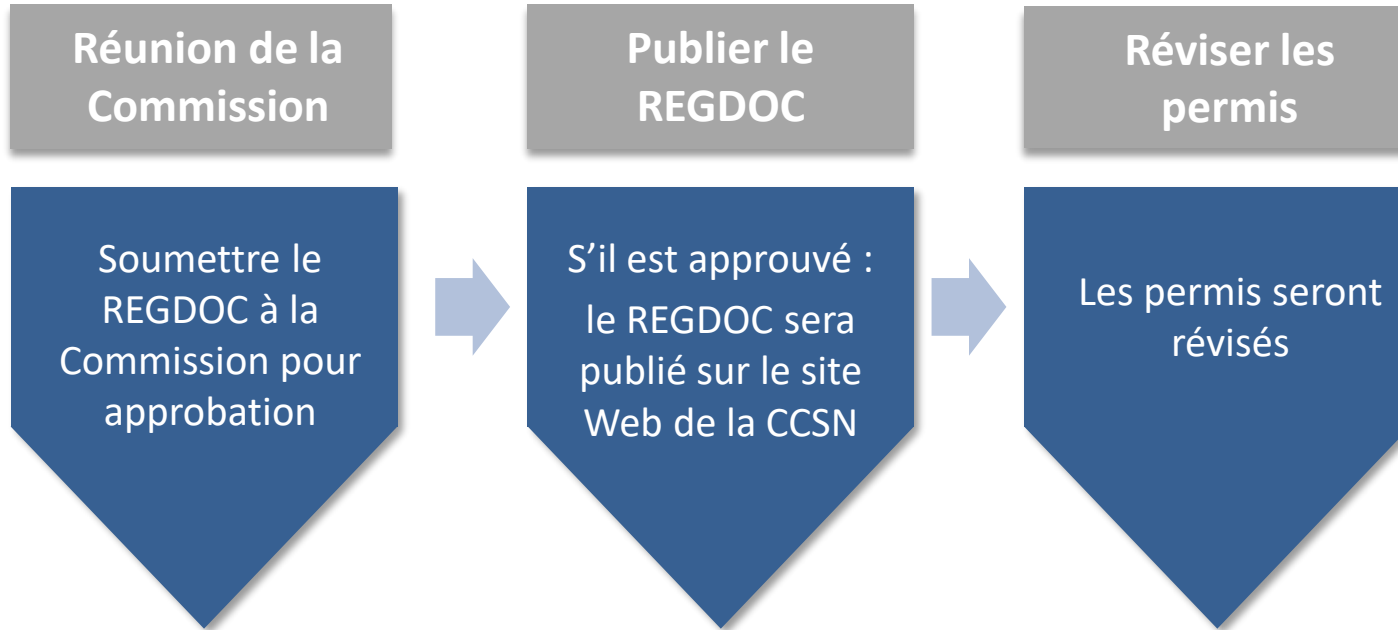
Réunion de la Commission

Soumettre le REGDOC à la Commission pour approbation

Publier le REGDOC

S’il est approuvé :

le REGDOC sera publié sur le site Web de la CCSN

Réviser les permis

Les permis seront révisés